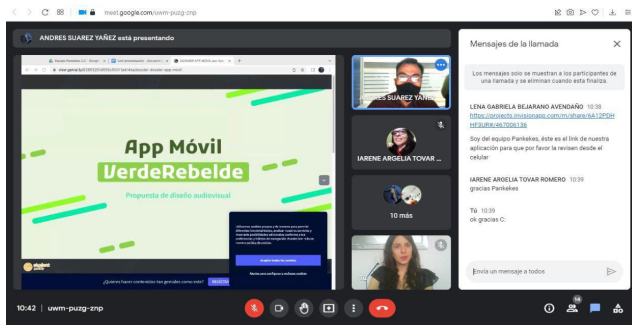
meet.google.com/uwm-puzg-znp

ANDRES SUAREZ YAÑEZ está presentando

App Móvil
VerdeRebelde
Propuesta de diseño audiovisual

¿Quieres hacer contenidos tan geniales como este?

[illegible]ES SUAREZ YAÑ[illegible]

IARENE ARGELIA TOVAR ...

10 más

Mensajes de la llamada

Los mensajes solo se muestran a los participantes de una llamada y se eliminan cuando esta finaliza.

LENA GABRIELA BEJARANO AVENDAÑO 10:38
https://projects.invisionapp.com/share/6A12PDHHFSUR#/467006136

Soy del equipo Pankekes, éste es el link de nuestra aplicación para que por favor la revisen desde el celular

IARENE ARGELIA TOVAR ROMERO 10:39
gracias Pankekes

Tú 10:39
ok gracias C:

Envía un mensaje a todos

10:42 | uwm-puzg-znp

14